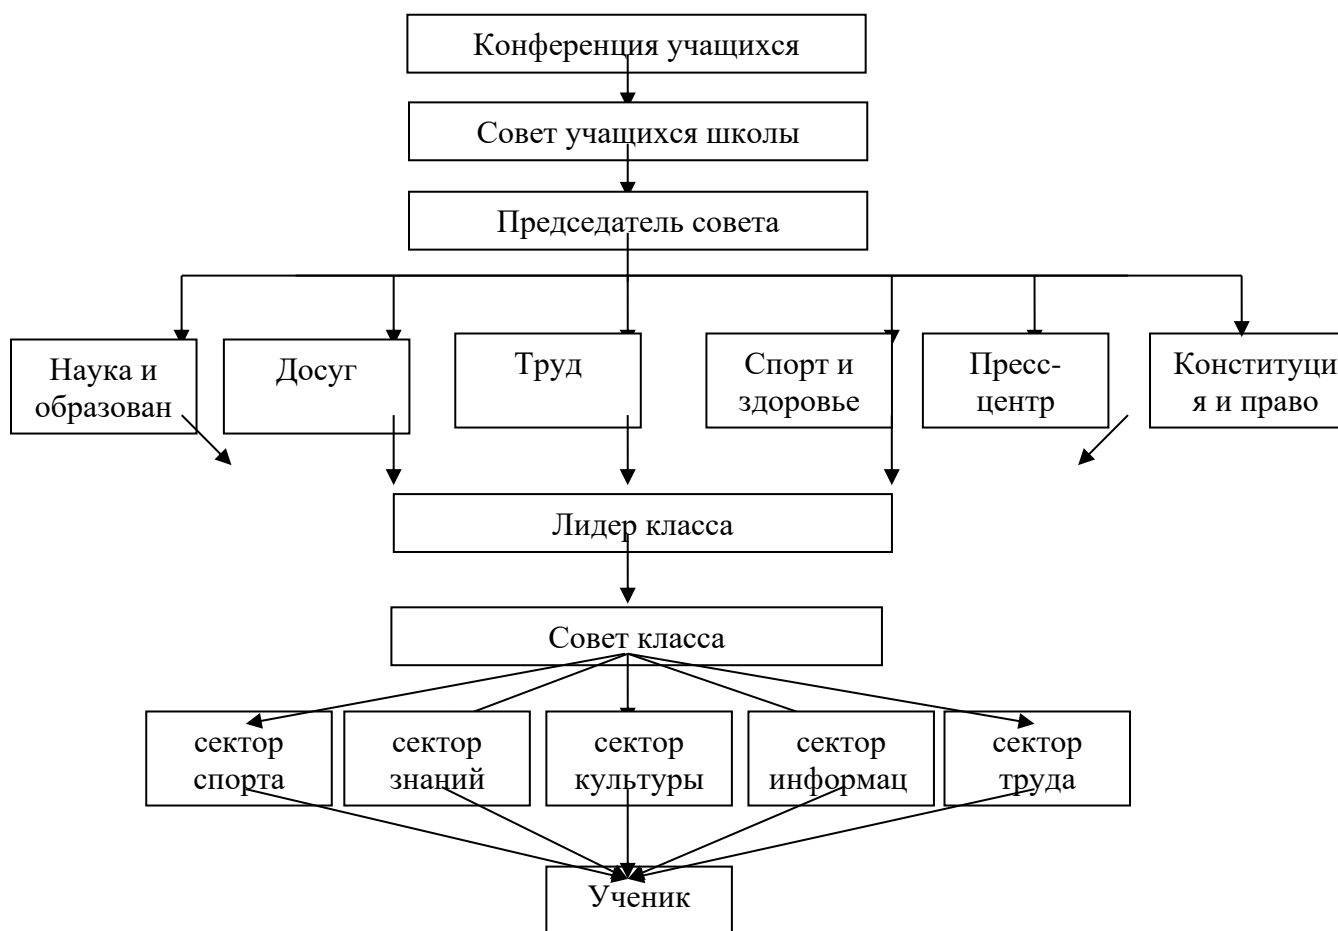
Конференция учащихся

Совет учащихся школы

Председатель совета

Наука и образован

Досуг

Труд

Спорт и здоровье

Пресс-центр

Конституция и право

Лидер класса

Совет класса

сектор спорта

сектор знаний

сектор культуры

сектор информац

сектор труда

Ученик